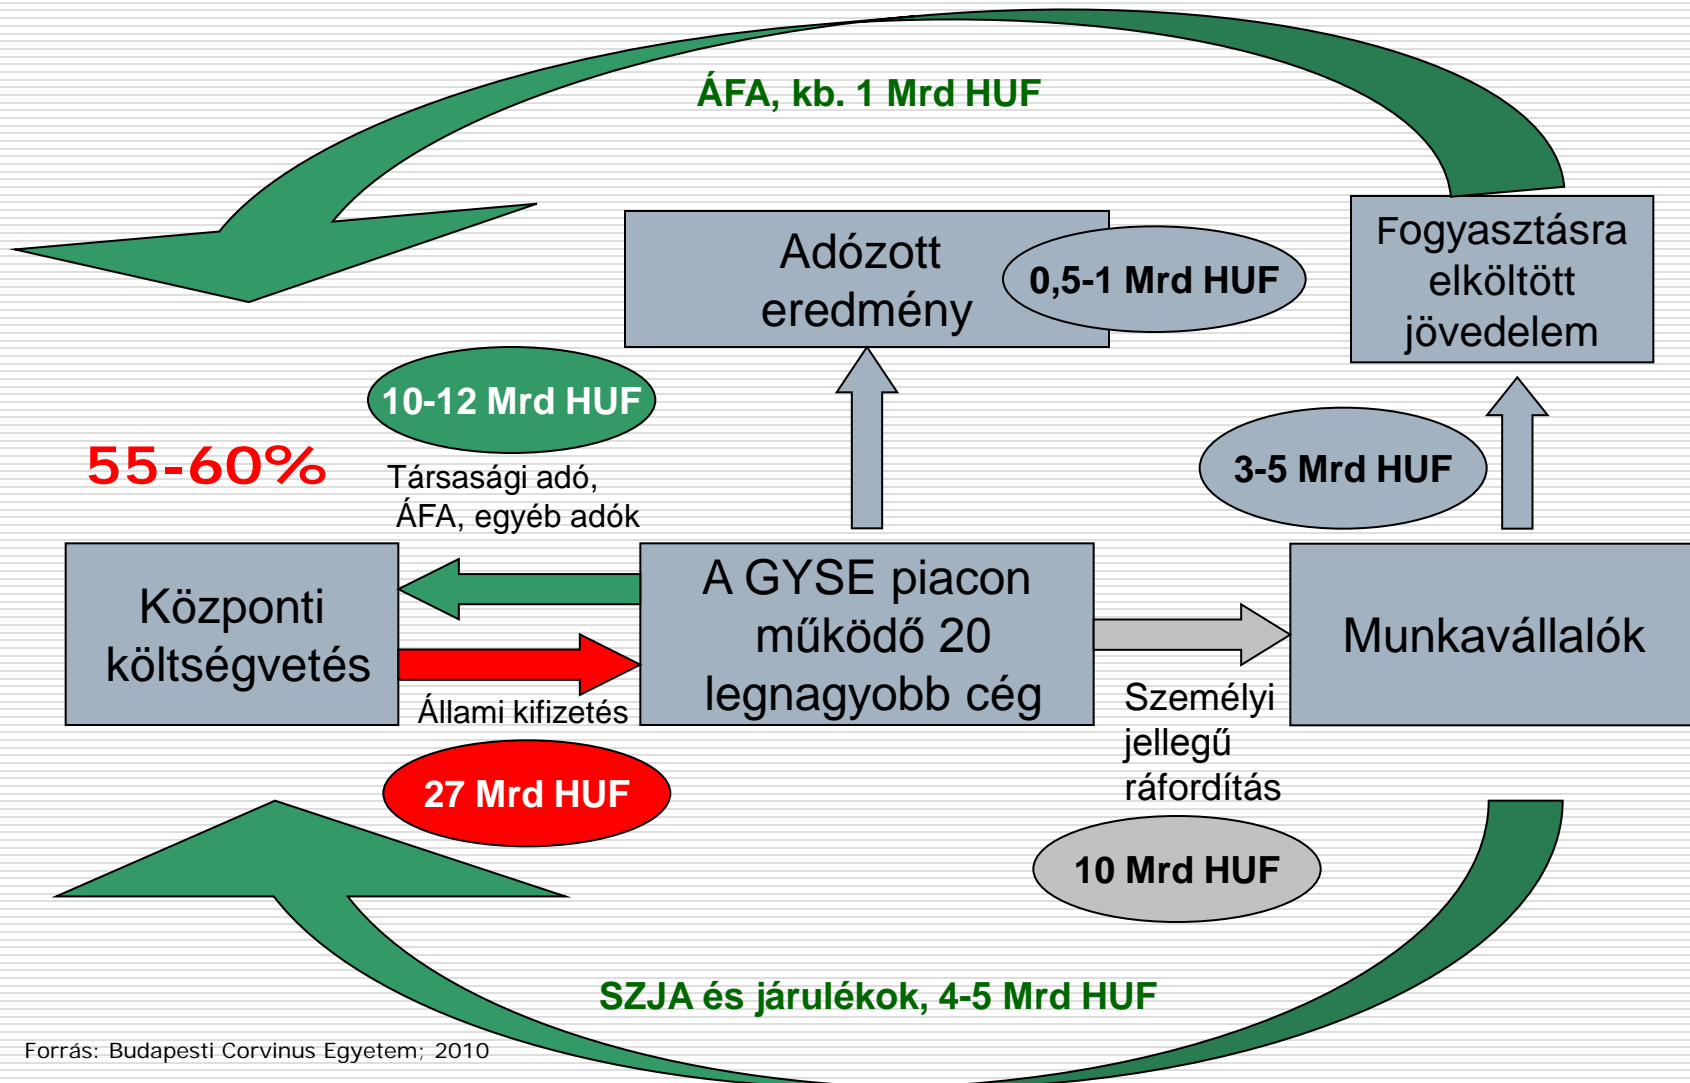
ÁFA, kb. 1 Mrd HUF

Adózott eredmény

0,5-1 Mrd HUF

Fogyasztásra elköltött jövedelem

10-12 Mrd HUF

55-60%

Társasági adó, ÁFA, egyéb adók

3-5 Mrd HUF

Központi költségvetés

A GYSE piacon működő 20 legnagyobb cég

Munkavállalók

Állami kifizetés

Személyi jellegű ráfordítás

27 Mrd HUF

10 Mrd HUF

SZJA és járulékok, 4-5 Mrd HUF

Forrás: Budapesti Corvinus Egyetem; 2010